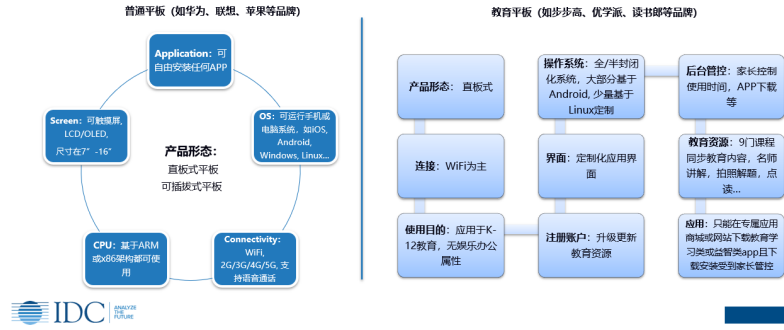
普通平板（如华为、联想、苹果等品牌）

Application：可自由安装任何APP

Screen：可触摸屏，LCD/OLED，尺寸在7"-16"

OS：可运行手机或电脑系统，如iOS，Android，Windows，Linux...

产品形态：
直板式平板
可插拔式平板

CPU：基于ARM或x86架构都可使用

Connectivity：WiFi，2G/3G/4G/5G，支持语音通话

教育平板（如步步高、优学派、读书郎等品牌）

产品形态：直板式

操作系统：全/半封闭化系统，大部分基于Android，少量基于Linux定制

后台管控：家长控制使用时间，APP下载等

连接：WiFi为主

界面：定制化应用界面

教育资源：9门课程同步教育内容，名师讲解，拍照解题，点读...

使用目的：应用于K-12教育，无娱乐办公属性

注册账户：升级更新教育资源

应用：只能在专属应用商城或网站下载教育学习类或益智类app且下载安装受到家长管控

IDC ANALYZE THE FUTURE